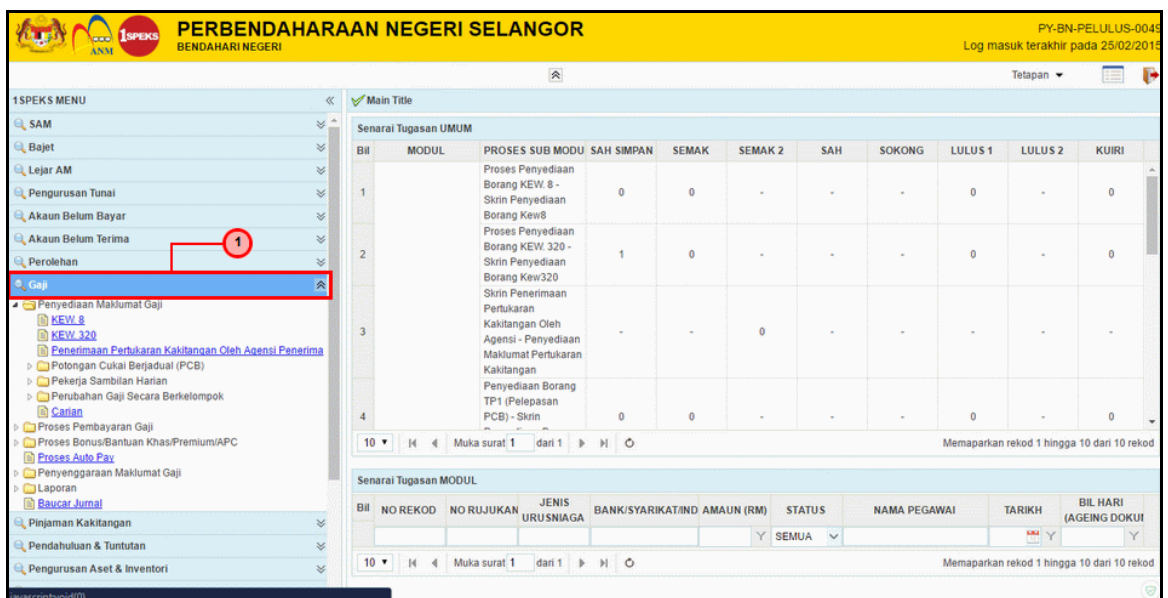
ANM 1SPEKS PERBENDAHARAAN NEGERI SELANGOR
BENDAHARI NEGERI

PY-BN-PELULUS-0049
Log masuk terakhir pada 25/02/2015

Tetapan

1SPEKS MENU
SAM
Bajet
Lejar AM
Pengurusan Tunai
Akaun Belum Bayar
Akaun Belum Terima
Perolehan
1
Gaji
Penyediaan Maklumat Gaji
KEW. 8
KEW. 320
Penerimaan Pertukaran Kakitangan Oleh Agensi Penerima
Potongan Cukai Berjadual (PCB)
Pekerja Sambilan Harian
Perubahan Gaji Secara Berkelompok
Carian
Proses Pembayaran Gaji
Proses Bonus/Bantuan Khas/Premium/APC
Proses Auto Pay
Penyenggaraan Maklumat Gaji
Laporan
Baucar Jurnal
Pinjaman Kakitangan
Pendahuluan & Tuntutan
Pengurusan Aset & Inventori

Main Title

Senarai Tugasan UMUM

| Bil | MODUL | PROSES SUB MODU | SAH SIMPAN | SEMAK | SEMAK 2 | SAH | SOKONG | LULUS 1 | LULUS 2 | KUIRI |
|---|---|---|---|---|---|---|---|---|---|---|
| 1 | | Proses Penyediaan Borang KEW. 8 - Skrin Penyediaan Borang Kew8 | 0 | 0 | - | - | - | 0 | - | 0 |
| 2 | | Proses Penyediaan Borang KEW. 320 - Skrin Penyediaan Borang Kew320 | 1 | 0 | - | - | - | 0 | - | 0 |
| 3 | | Skrin Penerimaan Pertukaran Kakitangan Oleh Agensi - Penyediaan Maklumat Pertukaran Kakitangan | - | - | 0 | - | - | - | - | - |
| 4 | | Penyediaan Borang TP1 (Pelepasan PCB) - Skrin | 0 | 0 | - | - | - | 0 | - | 0 |

10 Muka surat 1 dari 1
Memaparkan rekod 1 hingga 10 dari 10 rekod

Senarai Tugasan MODUL

| Bil | NO REKOD | NO RUJUKAN | JENIS URUSNIAGA | BANK/SYARIKAT/IND | AMAUN (RM) | STATUS | NAMA PEGAWAI | TARIKH | BIL HARI (AGEING DOKU |
|---|---|---|---|---|---|---|---|---|---|
| | | | | | | SEMUA | | | |

10 Muka surat 1 dari 1
Memaparkan rekod 1 hingga 10 dari 10 rekod

avascript:void(0)